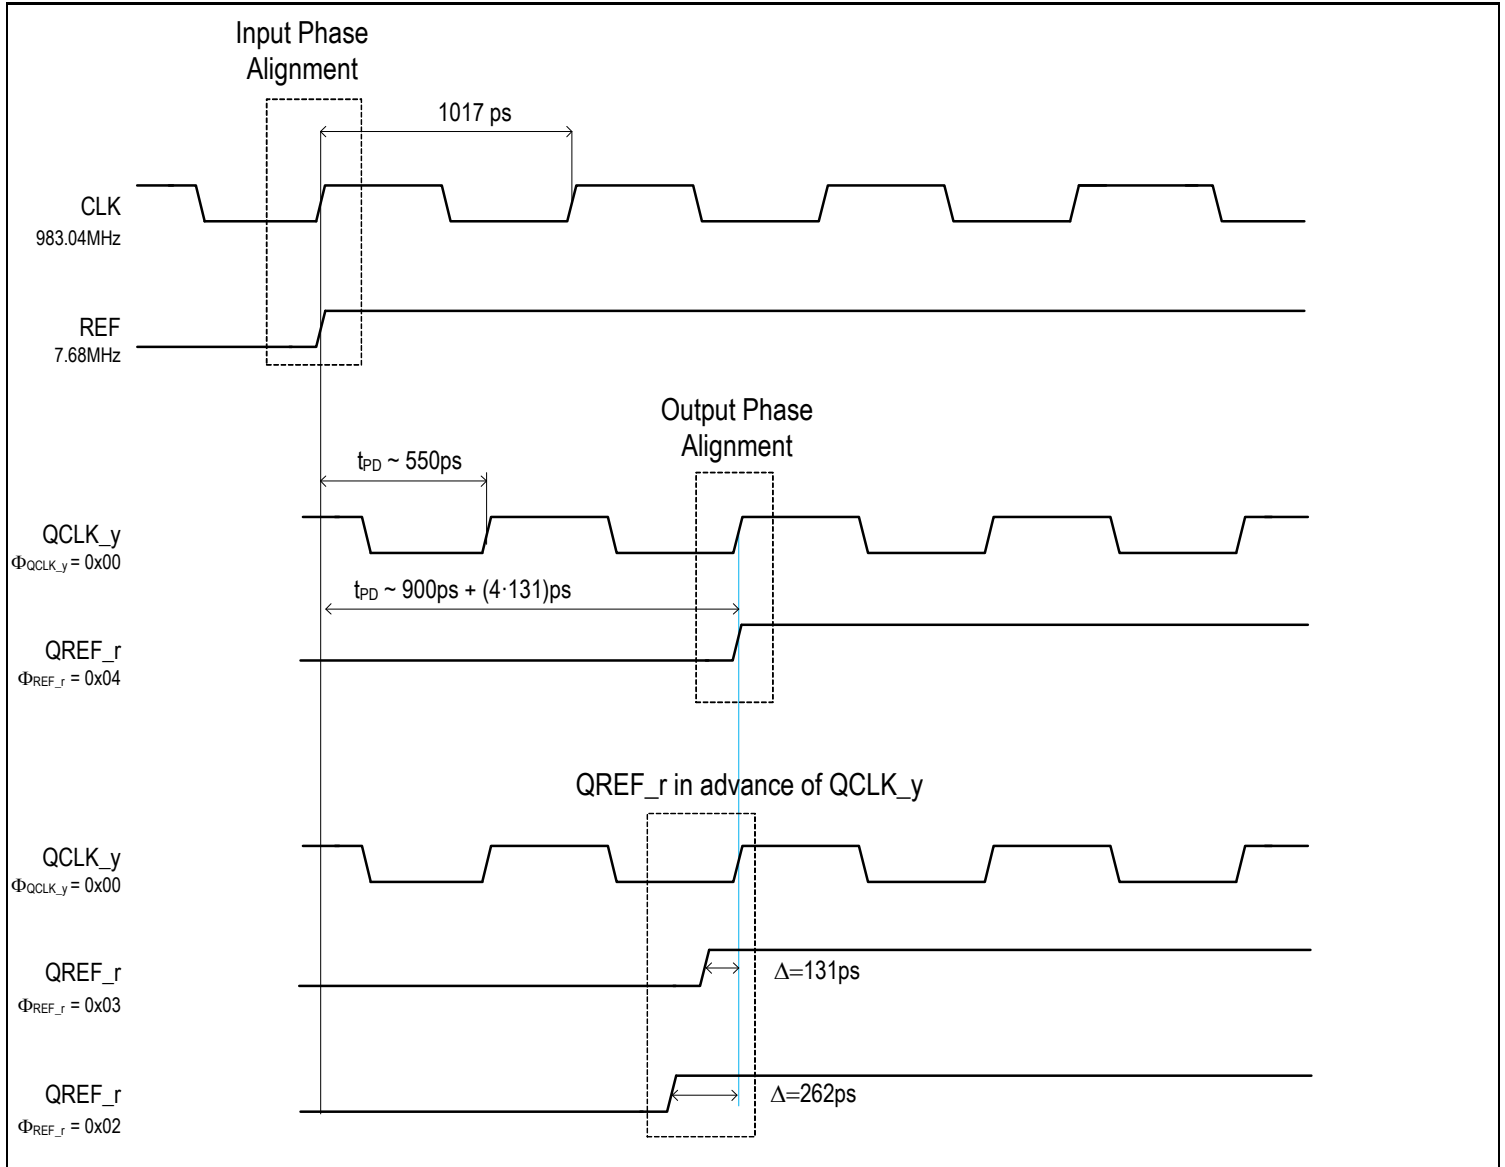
Input Phase Alignment

1017 ps

CLK
983.04MHz

REF
7.68MHz

Output Phase Alignment

$t_{PD}$ ~ 550ps

QCLK_y
$\Phi_{QCLK\_y}$ = 0x00

$t_{PD}$ ~ 900ps + (4·131)ps

QREF_r
$\Phi_{REF\_r}$ = 0x04

QREF_r in advance of QCLK_y

QCLK_y
$\Phi_{QCLK\_y}$ = 0x00

QREF_r
$\Phi_{REF\_r}$ = 0x03

$\Delta$=131ps

QREF_r
$\Phi_{REF\_r}$ = 0x02

$\Delta$=262ps